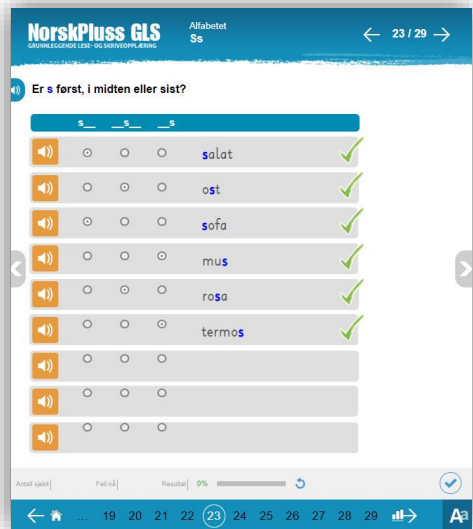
NorskPluss GLS
GRUNNLEGGENDE LESE- OG SKRIVEOPPLÆRING

Alfabetet
Ss

23 / 29

Er s først, i midten eller sist?

| | s__ | __s__ | __s | |
|---|---|---|---|---|
| | ⊙ | ○ | ○ | salat |
| | ○ | ⊙ | ○ | ost |
| | ⊙ | ○ | ○ | sofa |
| | ○ | ○ | ⊙ | mus |
| | ○ | ⊙ | ○ | rosa |
| | ○ | ○ | ⊙ | termos |
| | ○ | ○ | ○ | |
| | ○ | ○ | ○ | |
| | ○ | ○ | ○ | |

Antall sjekk | Feil nå | Resultat | 0%

... 19 20 21 22 23 24 25 26 27 28 29

Aa